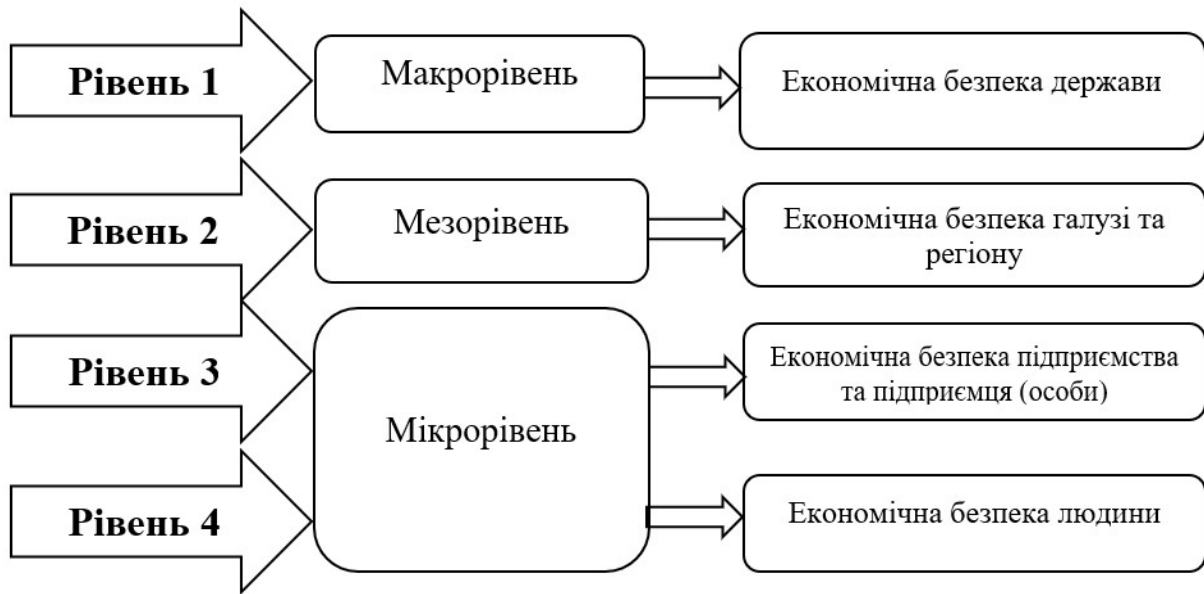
Рівень 1

Макрорівень

Економічна безпека держави

Рівень 2

Мезорівень

Економічна безпека галузі та регіону

Рівень 3

Мікрорівень

Економічна безпека підприємства та підприємця (особи)

Рівень 4

Економічна безпека людини